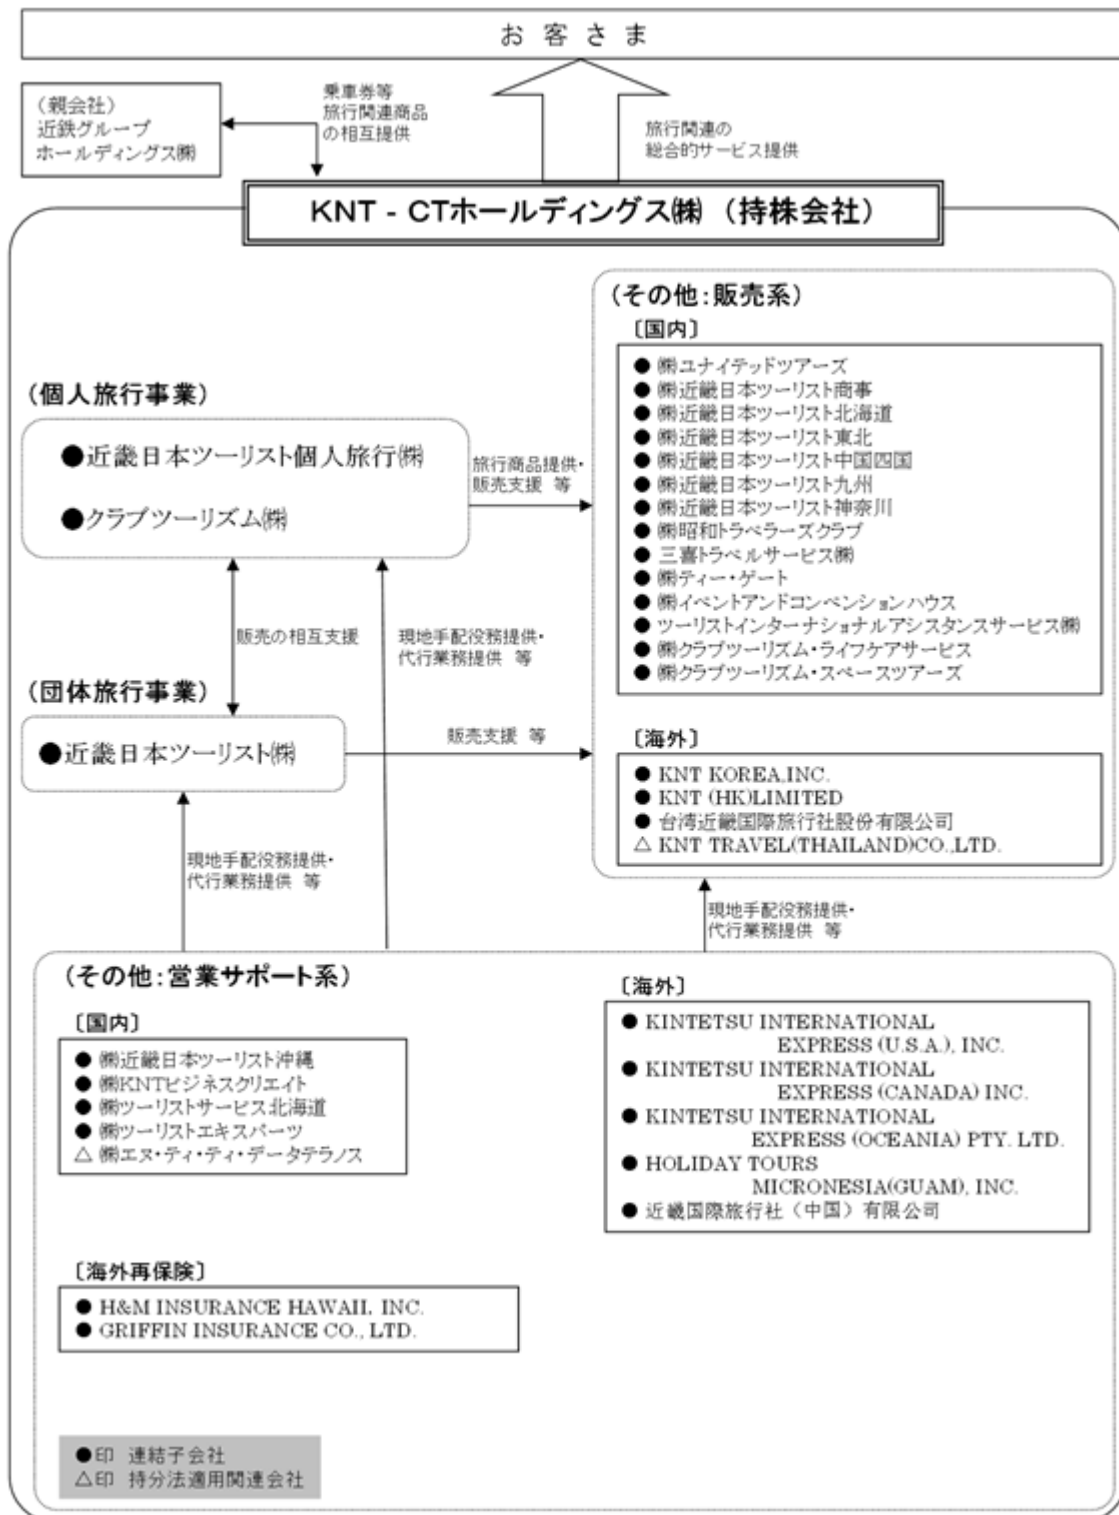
お 客 さ ま

（親会社）
近鉄グループ
ホールディングス㈱

乗車券等
旅行関連商品
の相互提供

旅行関連の
総合的サービス提供

KNT - CTホールディングス㈱ （持株会社）

（その他：販売系）
〔国内〕
● ㈱ユナイテッドツアーズ
● ㈱近畿日本ツーリスト商事
● ㈱近畿日本ツーリスト北海道
● ㈱近畿日本ツーリスト東北
● ㈱近畿日本ツーリスト中国四国
● ㈱近畿日本ツーリスト九州
● ㈱近畿日本ツーリスト神奈川
● ㈱昭和トラベラーズクラブ
● 三喜トラベルサービス㈱
● ㈱ティー・ゲート
● ㈱イベントアンドコンベンションハウス
● ツーリストインターナショナルアシスタンスサービス㈱
● ㈱クラブツーリズム・ライフケアサービス
● ㈱クラブツーリズム・スペースツアーズ

〔海外〕
● KNT KOREA,INC.
● KNT (HK)LIMITED
● 台湾近畿国際旅行社股份有限公司
△ KNT TRAVEL(THAILAND)CO.,LTD.

（個人旅行事業）
●近畿日本ツーリスト個人旅行㈱
●クラブツーリズム㈱

旅行商品提供・
販売支援 等

販売の相互支援

現地手配役務提供・
代行業務提供 等

（団体旅行事業）
●近畿日本ツーリスト㈱

販売支援 等

現地手配役務提供・
代行業務提供 等

現地手配役務提供・
代行業務提供 等

（その他：営業サポート系）
〔国内〕
● ㈱近畿日本ツーリスト沖縄
● ㈱KNTビジネスクリエイト
● ㈱ツーリストサービス北海道
● ㈱ツーリストエキスパーツ
△ ㈱エヌ・ティ・ティ・データテラノス

〔海外〕
● KINTETSU INTERNATIONAL EXPRESS (U.S.A.), INC.
● KINTETSU INTERNATIONAL EXPRESS (CANADA) INC.
● KINTETSU INTERNATIONAL EXPRESS (OCEANIA) PTY. LTD.
● HOLIDAY TOURS MICRONESIA(GUAM), INC.
● 近畿国際旅行社（中国）有限公司

〔海外再保険〕
● H&M INSURANCE HAWAII, INC.
● GRIFFIN INSURANCE CO., LTD.

●印 連結子会社
△印 持分法適用関連会社